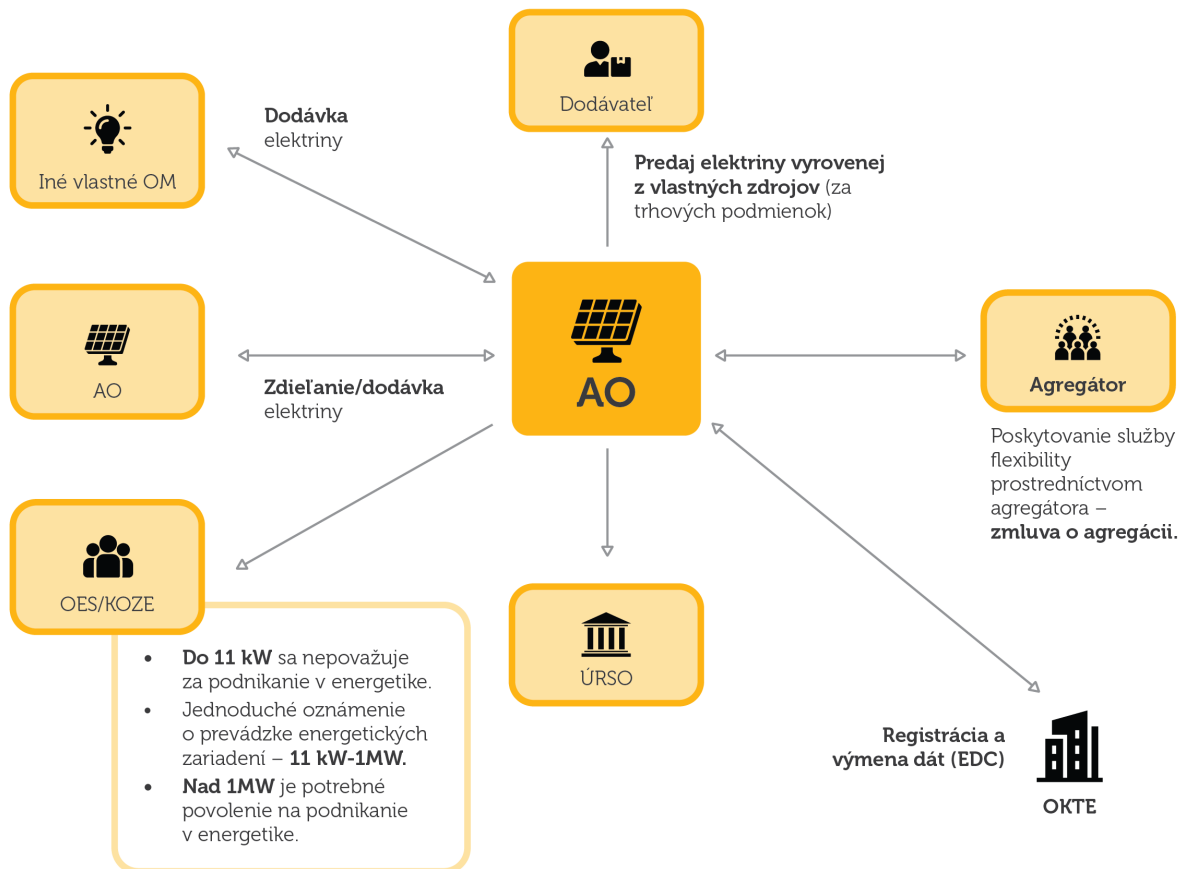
Dodávateľ

Iné vlastné OM

Dodávka elektriny

Predaj elektriny vyrovenej z vlastných zdrojov (za trhových podmienok)

AO

Zdieľanie/dodávka elektriny

AO

Agregátor

Poskytovanie služby flexibility prostredníctvom agregátora – zmluva o agregácii.

OES/KOZE

- Do 11 kW sa nepovažuje za podnikanie v energetike.
- Jednoduché oznámenie o prevádzke energetických zariadení – 11 kW-1MW.
- Nad 1MW je potrebné povolenie na podnikanie v energetike.

ÚRSO

Registrácia a výmena dát (EDC)

OKTE